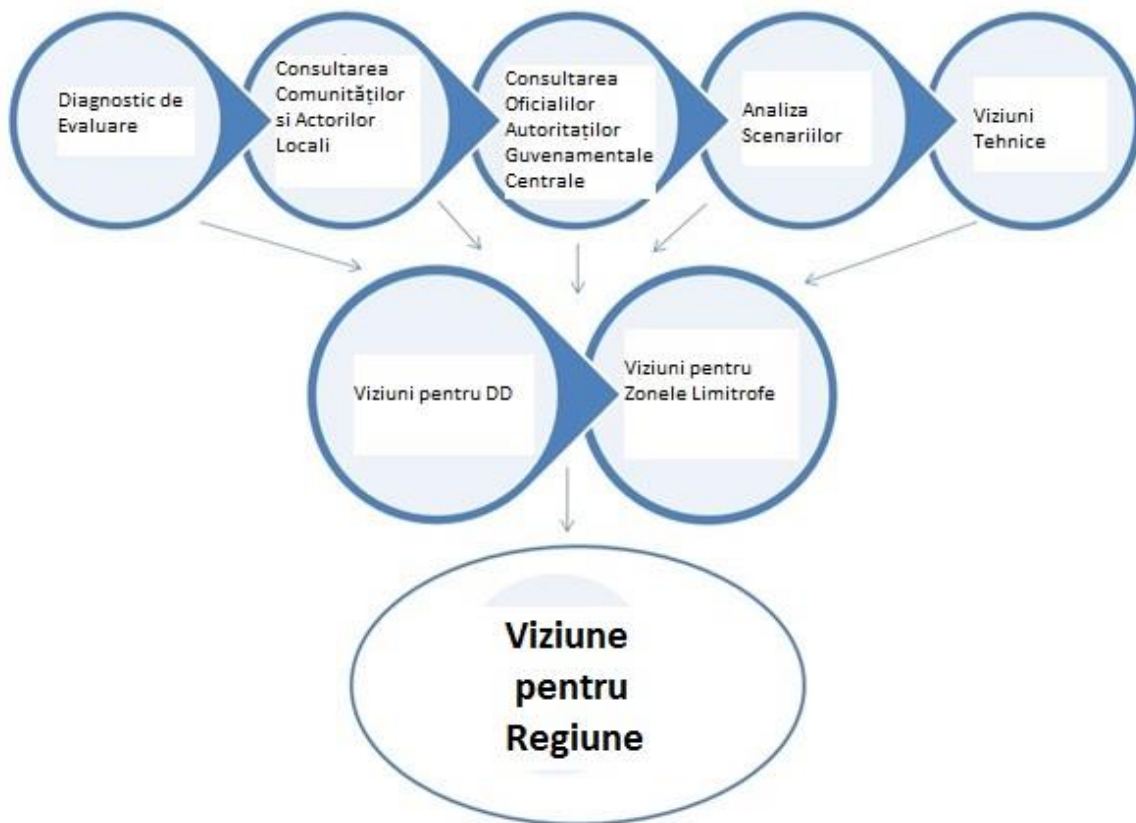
Diagnostic de Evaluare

Consultarea Comunităților si Actorilor Locali

Consultarea Oficialilor Autorităților Guvenamentale Centrale

Analiza Scenariilor

Viziuni Tehnice

Viziuni pentru DD

Viziuni pentru Zonele Limitrofe

Viziune pentru Regiune